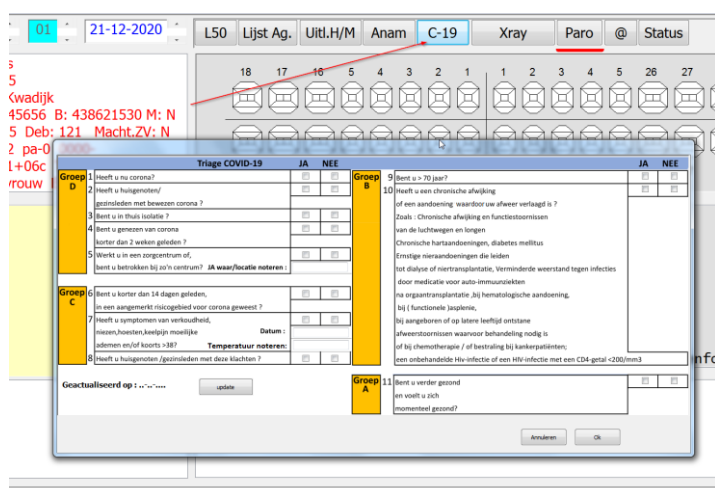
01 21-12-2020 L50 Lijst Ag. Uitl.H/M Anam C-19 Xray Paro @ Status

s
5
Kwadijk
45656 B: 438621530 M: N
5 Deb: 121 Macht.ZV: N
2 pa-0
1+06c
vrouw

18 17 16 5 4 3 2 1 1 2 3 4 5 26 27

Triage COVID-19 JA NEE

Groep D
1 Heeft u nu corona?
2 Heeft u huisgenoten/ gezinsleden met bewezen corona ?
3 Bent u in thuis isolatie ?
4 Bent u genezen van corona korter dan 2 weken geleden ?
5 Werkt u in een zorgcentrum of, bent u betrokken bij zo'n centrum? JA waar/locatie noteren :

Groep C
6 Bent u korter dan 14 dagen geleden, in een aangemerkt risicogebied voor corona geweest ?
7 Heeft u symptomen van verkoudheid, niezen,hoesten,keelpijn moeilijke ademen en/of koorts >38? Datum : Temperatuur noteren:
8 Heeft u huisgenoten /gezinsleden met deze klachten ?

Geactualiseerd op : ..-..-....
update

Groep B
JA NEE
9 Bent u > 70 jaar?
10 Heeft u een chronische afwijking of een aandoening waardoor uw afweer verlaagd is ?
Zoals : Chronische afwijking en functiestoornissen van de luchtwegen en longen
Chronische hartaandoeningen, diabetes mellitus
Ernstige nieraandoeningen die leiden tot dialyse of niertransplantatie, Verminderde weerstand tegen infecties door medicatie voor auto-immuunziekten
na orgaantransplantatie ,bij hematologische aandoening, bij ( functionele )asplenie,
bij aangeboren of op latere leeftijd ontstane afweerstoornissen waarvoor behandeling nodig is
of bij chemotherapie / of bestraling bij kankerpatiënten;
een onbehandelde Hiv-infectie of een HIV-infectie met een CD4-getal <200/mm3

Groep A
11 Bent u verder gezond en voelt u zich momenteel gezond?

Annuleren Ok

nfc